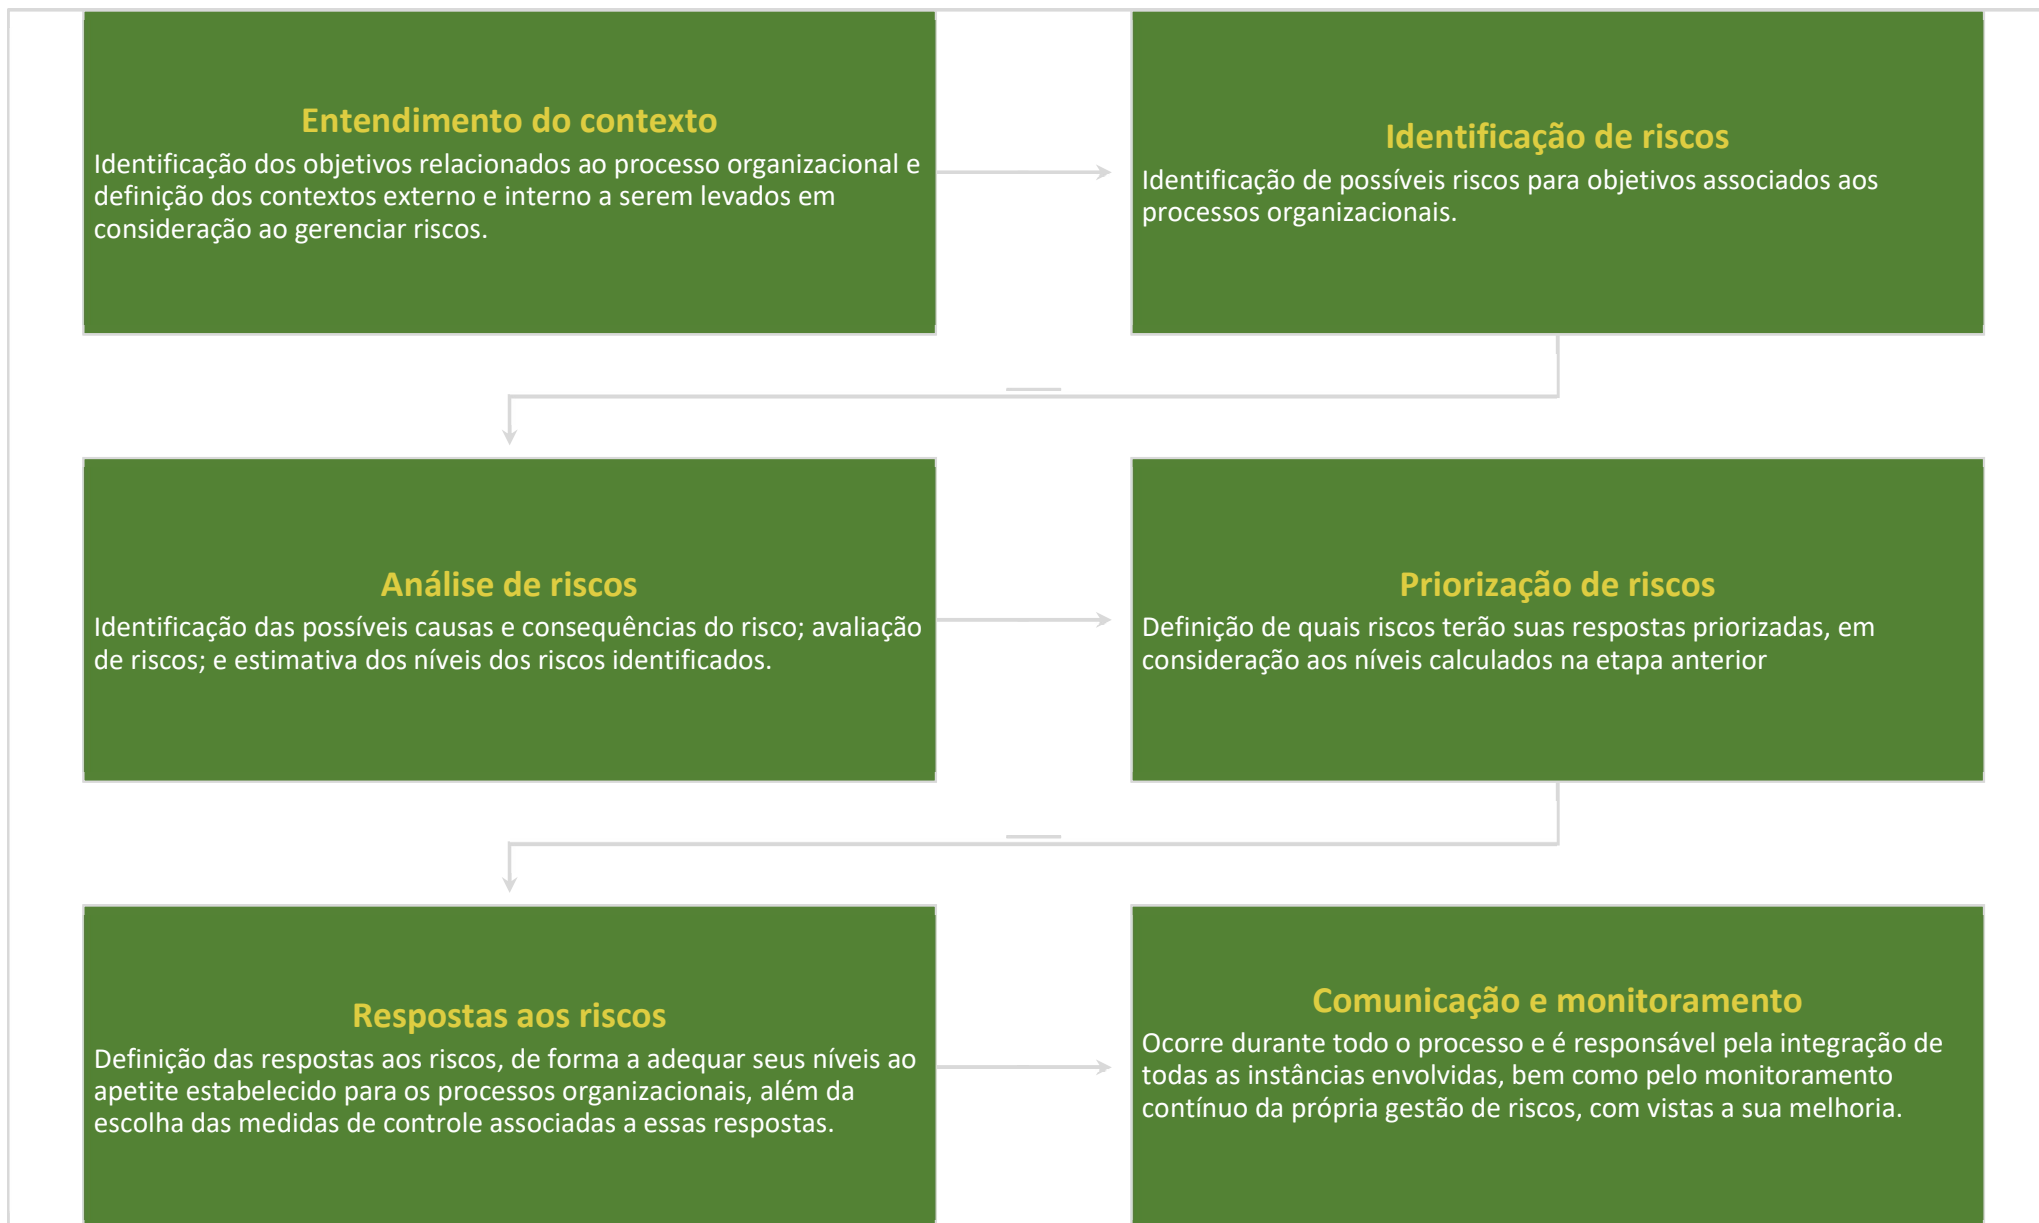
Entendimento do contexto
Identificação dos objetivos relacionados ao processo organizacional e definição dos contextos externo e interno a serem levados em consideração ao gerenciar riscos.

Identificação de riscos
Identificação de possíveis riscos para objetivos associados aos processos organizacionais.

Análise de riscos
Identificação das possíveis causas e consequências do risco; avaliação de riscos; e estimativa dos níveis dos riscos identificados.

Priorização de riscos
Definição de quais riscos terão suas respostas priorizadas, em consideração aos níveis calculados na etapa anterior

Respostas aos riscos
Definição das respostas aos riscos, de forma a adequar seus níveis ao apetite estabelecido para os processos organizacionais, além da escolha das medidas de controle associadas a essas respostas.

Comunicação e monitoramento
Ocorre durante todo o processo e é responsável pela integração de todas as instâncias envolvidas, bem como pelo monitoramento contínuo da própria gestão de riscos, com vistas a sua melhoria.